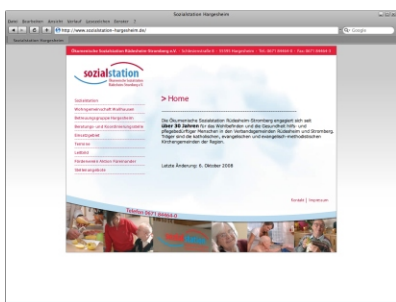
Sozialstation Hargesheim

Datei Bearbeiten Ansicht Verlauf Lesezeichen Fenster ?

http://www.sozialstation-hargesheim.de/

Google

Sozialstation Hargesheim

Ökumenische Sozialstation Rüdesheim-Stromberg e.V. · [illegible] · 55595 Hargesheim · Tel. 0671 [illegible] · Fax 0671 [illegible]

sozialstation
Ökumenische Sozialstation Rüdesheim-Stromberg e.V.

Sozialstation
Wohngemeinschaft Waldhausen
Betreuungsgruppe Hargesheim
Beratungs- und Koordinierungsstelle
Einsatzgebiet
Termine
Leitbild
Fördervereine Aktion Nächstenhilfe
Stellenangebote

> Home

Die Ökumenische Sozialstation Rüdesheim-Stromberg engagiert sich seit über 30 Jahren für das Wohlbefinden und die Gesundheit hilfe- und pflegebedürftiger Menschen in den Verbandsgemeinden Rüdesheim und Stromberg. Träger sind die katholischen, evangelischen und evangelisch-methodistischen Kirchengemeinden der Region.

Letzte Änderung: 6. Oktober 2008

Kontakt | Impressum

Telefon 0671 84466-0